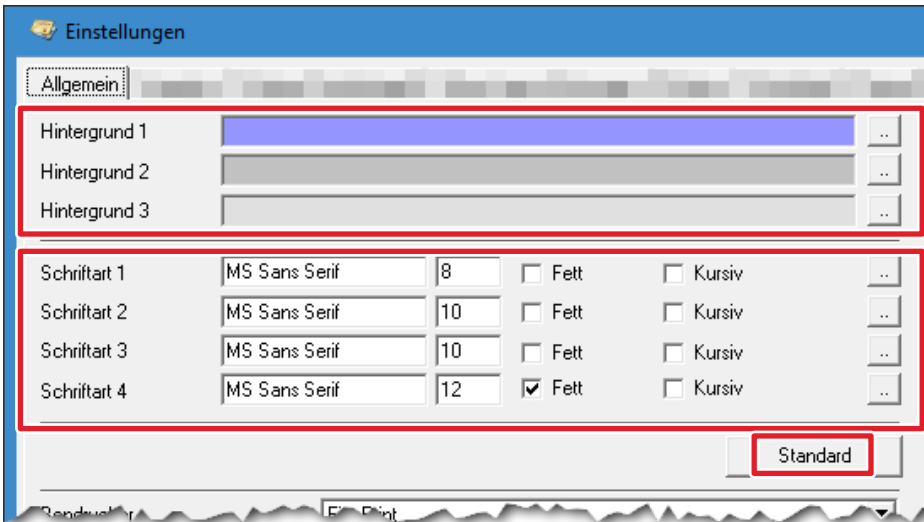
Einstellungen

Allgemein

Hintergrund 1 ..
Hintergrund 2 ..
Hintergrund 3 ..

Schriftart 1 MS Sans Serif 8 Fett Kursiv ..
Schriftart 2 MS Sans Serif 10 Fett Kursiv ..
Schriftart 3 MS Sans Serif 10 Fett Kursiv ..
Schriftart 4 MS Sans Serif 12 Fett Kursiv ..

Standard

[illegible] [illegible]